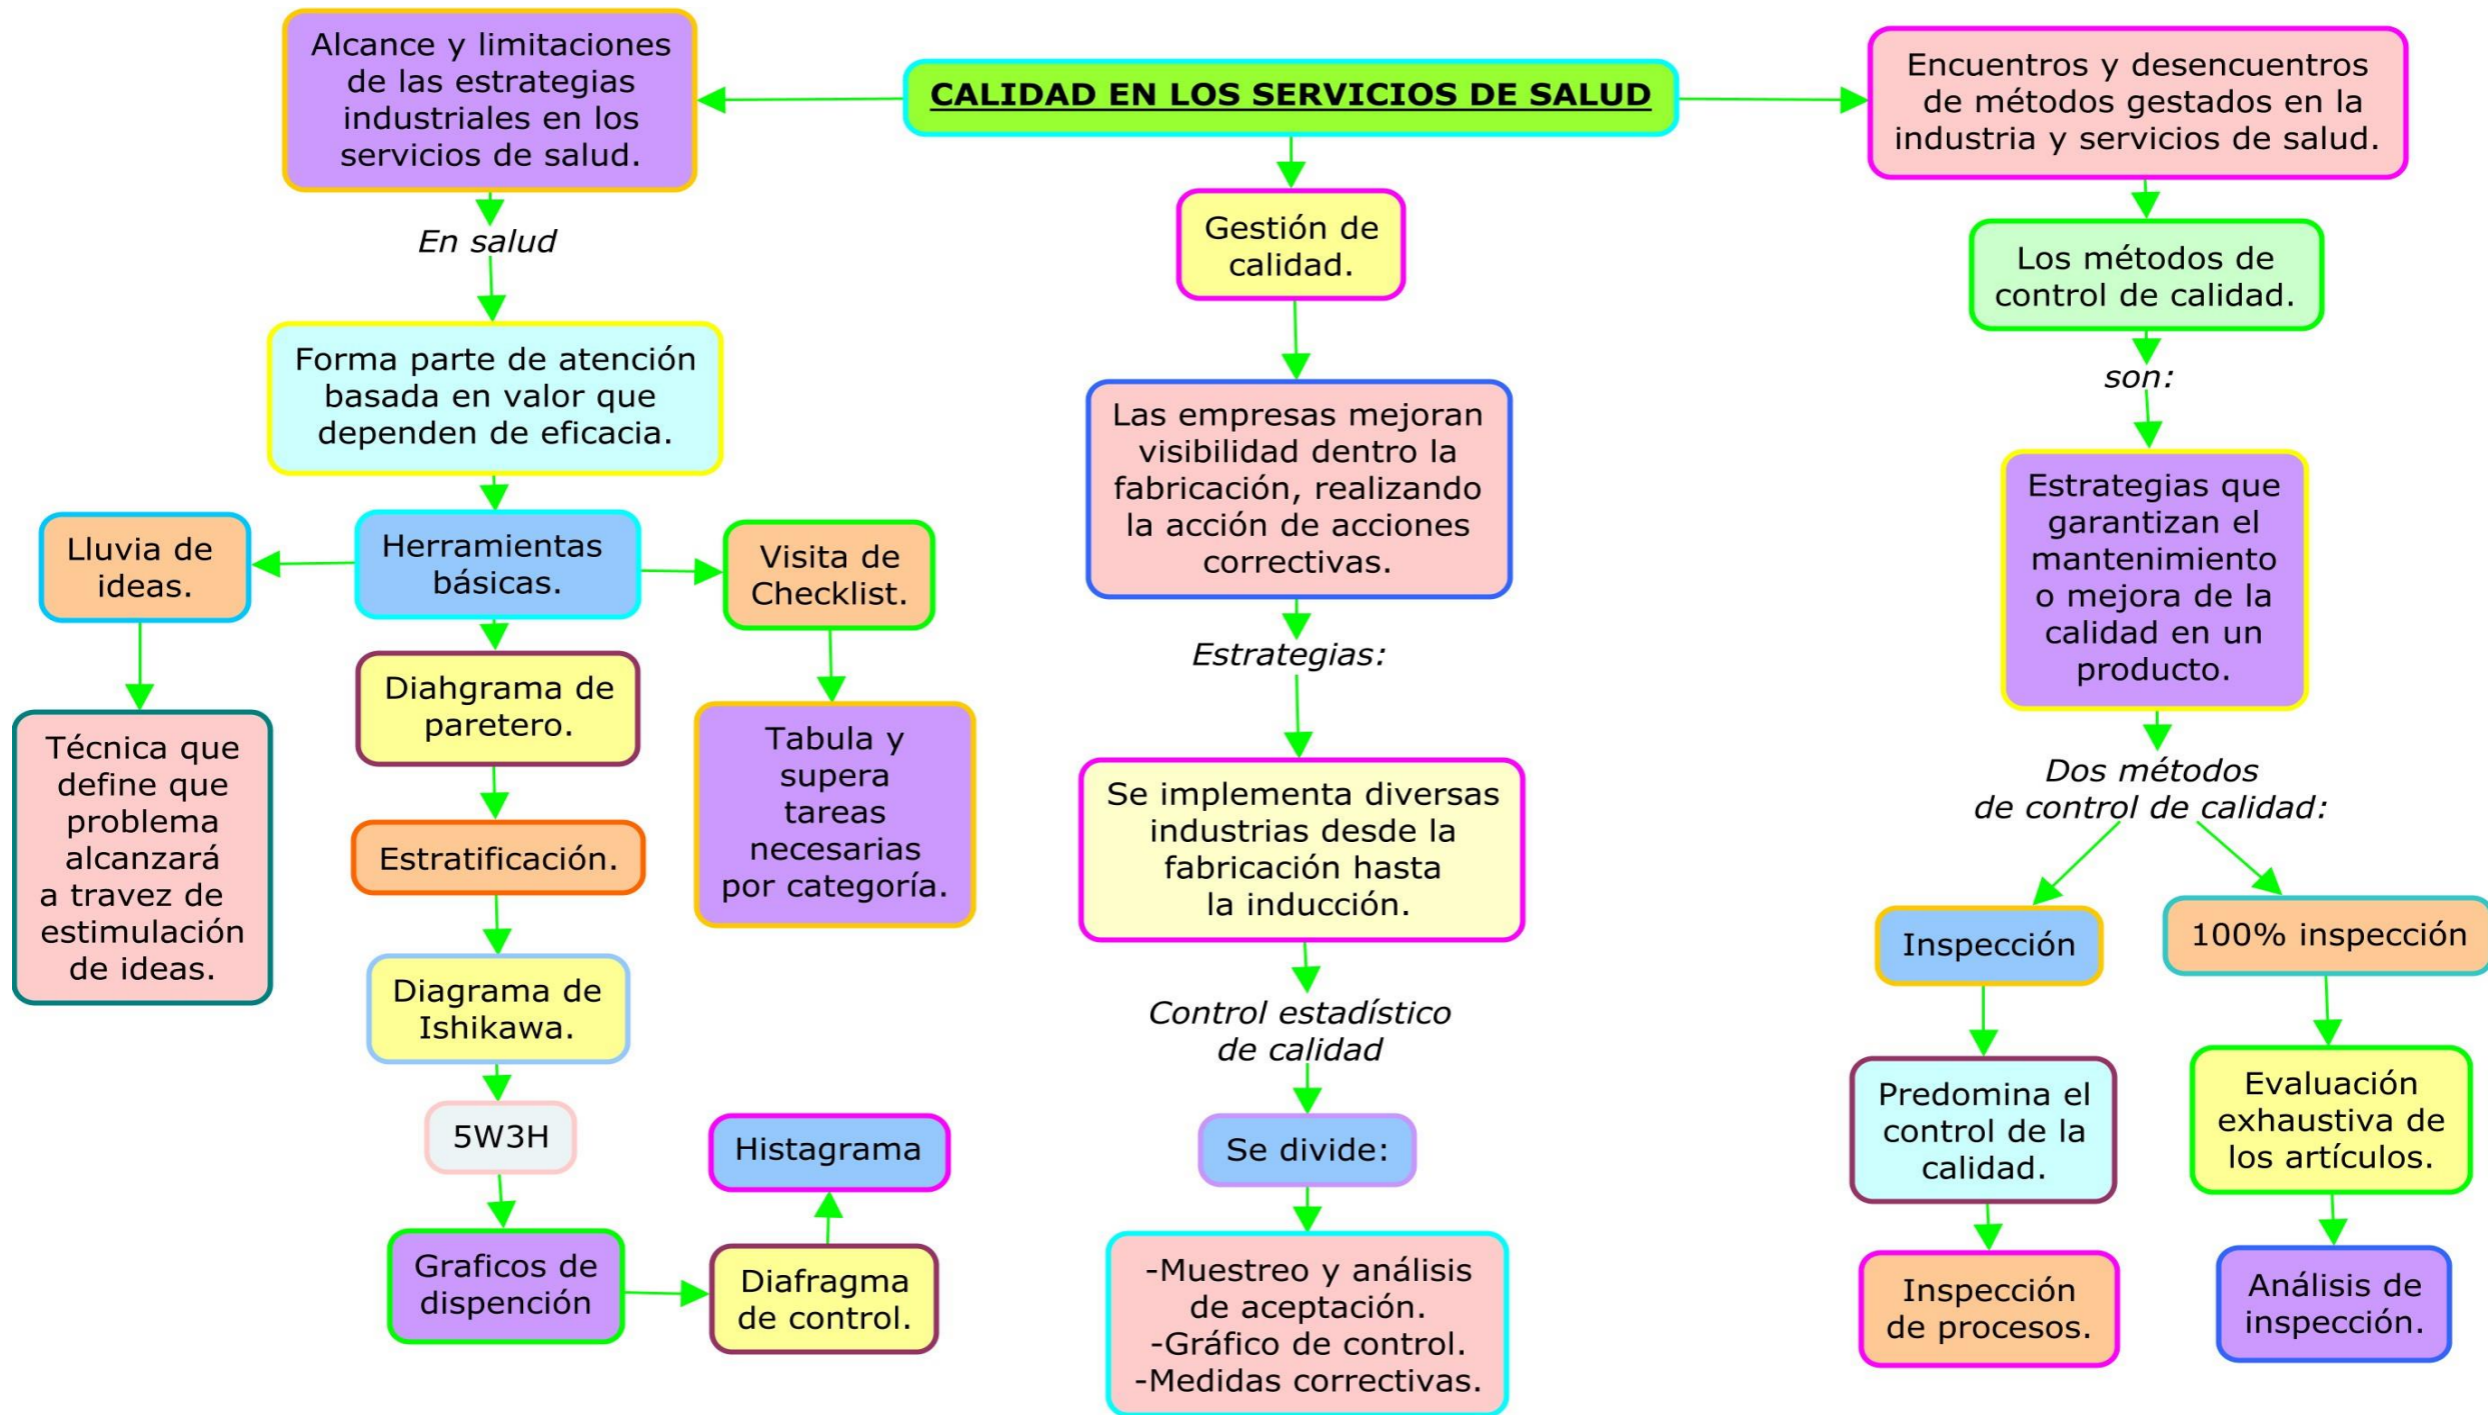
CALIDAD EN LOS SERVICIOS DE SALUD

Alcance y limitaciones de las estrategias industriales en los servicios de salud.

En salud

Forma parte de atención basada en valor que dependen de eficacia.

Herramientas básicas.

Lluvia de ideas.

Técnica que define que problema alcanzará a travez de estimulación de ideas.

Visita de Checklist.

Tabula y supera tareas necesarias por categoría.

Diahgrama de paretero.

Estratificación.

Diagrama de Ishikawa.

5W3H

Graficos de dispención

Diafragma de control.

Histagrama

Gestión de calidad.

Las empresas mejoran visibilidad dentro la fabricación, realizando la acción de acciones correctivas.

Estrategias:

Se implementa diversas industrias desde la fabricación hasta la inducción.

Control estadístico de calidad

Se divide:

-Muestreo y análisis de aceptación.
-Gráfico de control.
-Medidas correctivas.

Encuentros y desencuentros de métodos gestados en la industria y servicios de salud.

Los métodos de control de calidad.

son:

Estrategias que garantizan el mantenimiento o mejora de la calidad en un producto.

Dos métodos de control de calidad:

Inspección

Predomina el control de la calidad.

Inspección de procesos.

100% inspección

Evaluación exhaustiva de los artículos.

Análisis de inspección.